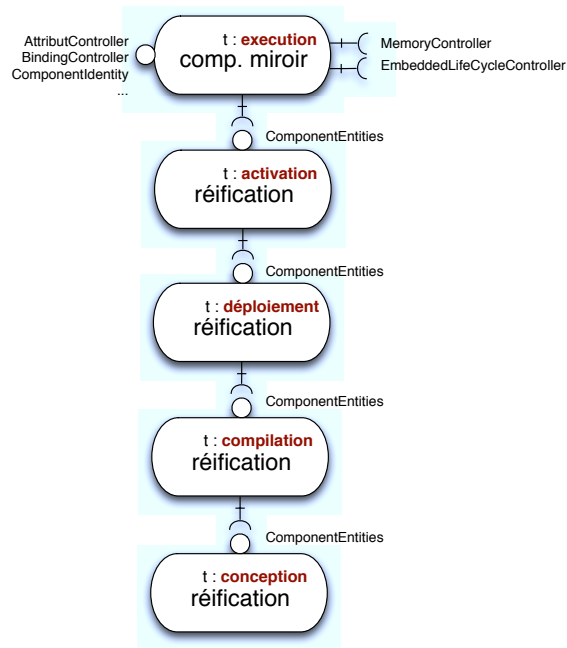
AttributController
BindingController
ComponentIdentity
...

t : execution
comp. miroir

MemoryController
EmbeddedLifeCycleController

ComponentEntities

t : activation
réification

ComponentEntities

t : déploiement
réification

ComponentEntities

t : compilation
réification

ComponentEntities

t : conception
réification